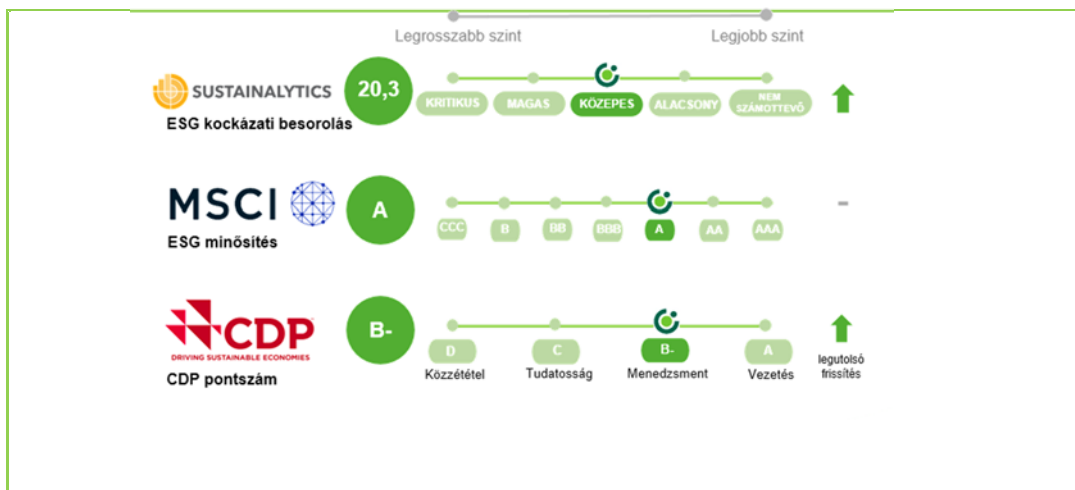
Legrosszabb szint

Legjobb szint

SUSTAINALYTICS

ESG kockázati besorolás

20,3

KRITIKUS

MAGAS

KÖZEPES

ALACSONY

NEM SZÁMOTTEVŐ

MSCI

ESG minősítés

A

CCC

B

BB

BBB

A

AA

AAA

-

CDP

DRIVING SUSTAINABLE ECONOMIES

CDP pontszám

B-

D

Közzététel

C

Tudatosság

B-

Menedzsment

A

Vezetés

legutolsó frissítés